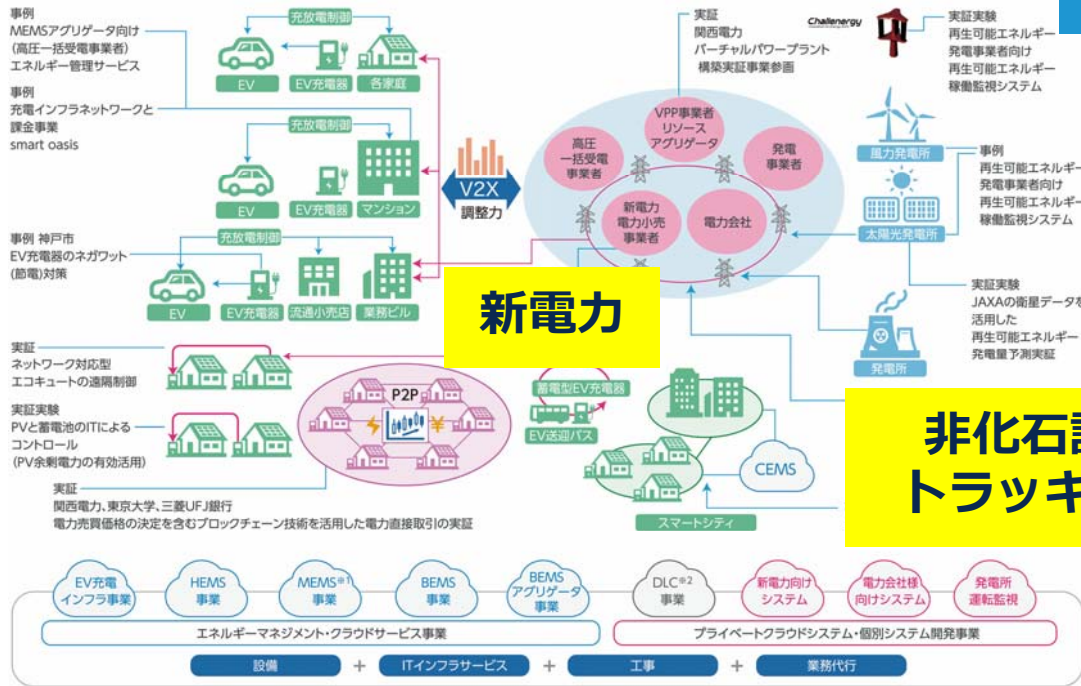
事例
MEMSアグリゲータ向け
(高圧一括受電事業者)
エネルギー管理サービス

充放電制御
EV
EV充電器
各家庭

事例
充電インフラネットワークと
課金事業
smart oasis

充放電制御
EV
EV充電器
マンション

事例 神戸市
EV充電器のネガワット
(節電)対策

充放電制御
EV
EV充電器
流通小売店
業務ビル

V2X
調整力

新電力

実証
関西電力
バーチャルパワープラント
構築実証事業参画

VPP事業者
リソース
アグリゲータ

高圧
一括受電
事業者

発電
事業者

新電力
電力小売
事業者

電力会社

Challenergy

実証実験
再生可能エネルギー
発電事業者向け
再生可能エネルギー
稼働監視システム

風力発電所

事例
再生可能エネルギー
発電事業者向け
再生可能エネルギー
稼働監視システム

太陽光発電所

実証実験
JAXAの衛星データを
活用した
再生可能エネルギー
発電量予測実証

発電所

実証
ネットワーク対応型
エコキュートの遠隔制御

実証実験
PVと蓄電池のITによる
コントロール
(PV余剰電力の有効活用)

P2P
¥

蓄電型EV充電器
EV送迎バス

CEMS
スマートシティ

非化石証
トラッキ

実証
関西電力、東京大学、三菱UFJ銀行
電力売買価格の決定を含むブロックチェーン技術を活用した電力直接取引の実証

EV充電
インフラ事業
HEMS
事業
MEMS※1
事業
BEMS
事業
BEMS
アグリゲータ
事業
DLC※2
事業
新電力向け
システム
電力会社様
向けシステム
発電所
運転監視

エネルギーマネジメント・クラウドサービス事業
プライベートクラウドシステム・個別システム開発事業

設備
+
ITインフラサービス
+
工事
+
業務代行